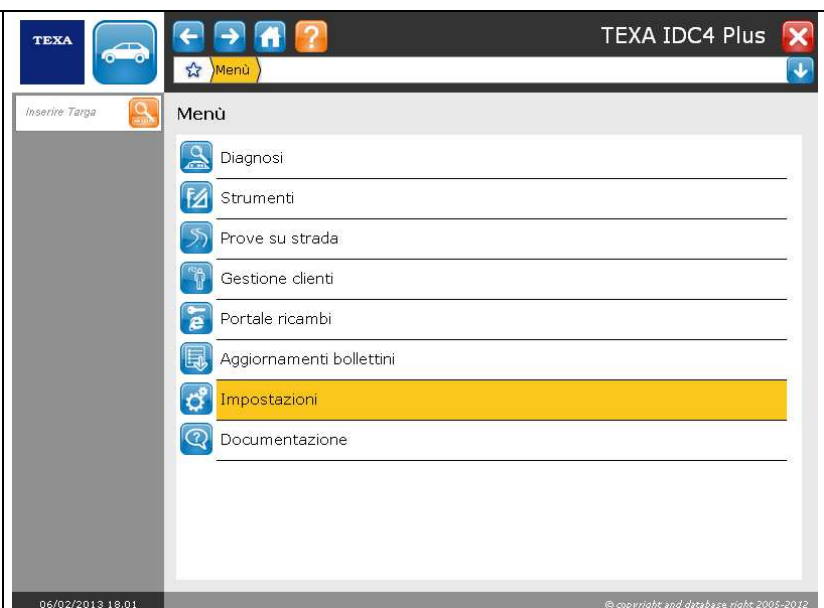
TEXA

TEXA IDC4 Plus

Menù

Inserire Targa

Menù

Diagnosi

Strumenti

Prove su strada

Gestione clienti

Portale ricambi

Aggiornamenti bollettini

Impostazioni

Documentazione

06/02/2013 18.01

© copyright and database right 2005-2012